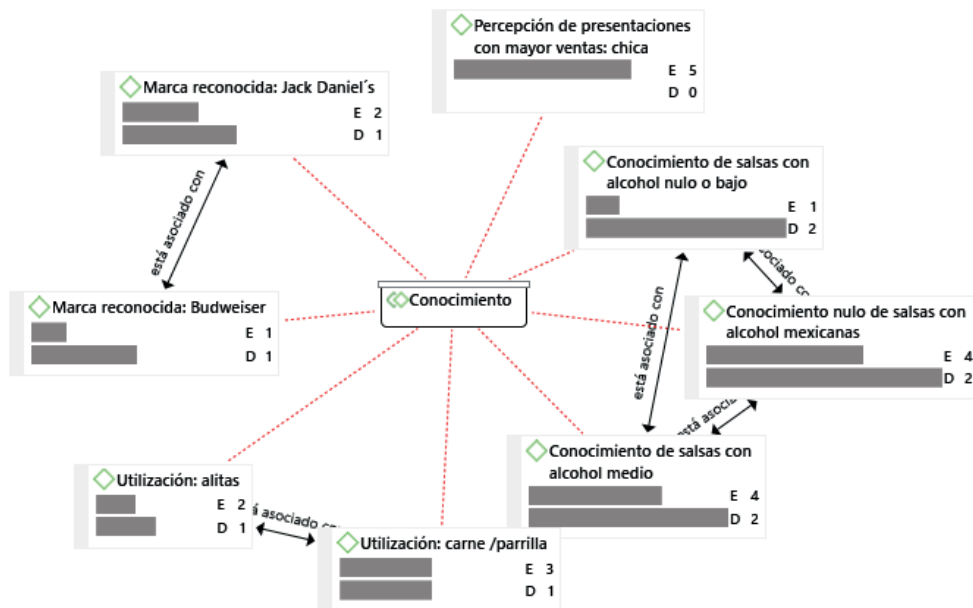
Percepción de presentaciones con mayor ventas: chica
E 5
D 0

Marca reconocida: Jack Daniel´s
E 2
D 1

está asociado con

Conocimiento de salsas con alcohol nulo o bajo
E 1
D 2

asociado co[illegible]

Marca reconocida: Budweiser
E 1
D 1

Conocimiento

está asociado con

Conocimiento nulo de salsas con alcohol mexicanas
E 4
D 2

está asocia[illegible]

Conocimiento de salsas con alcohol medio
E 4
D 2

Utilización: alitas
E 2
D 1

está asociado co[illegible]

Utilización: carne /parrilla
E 3
D 1